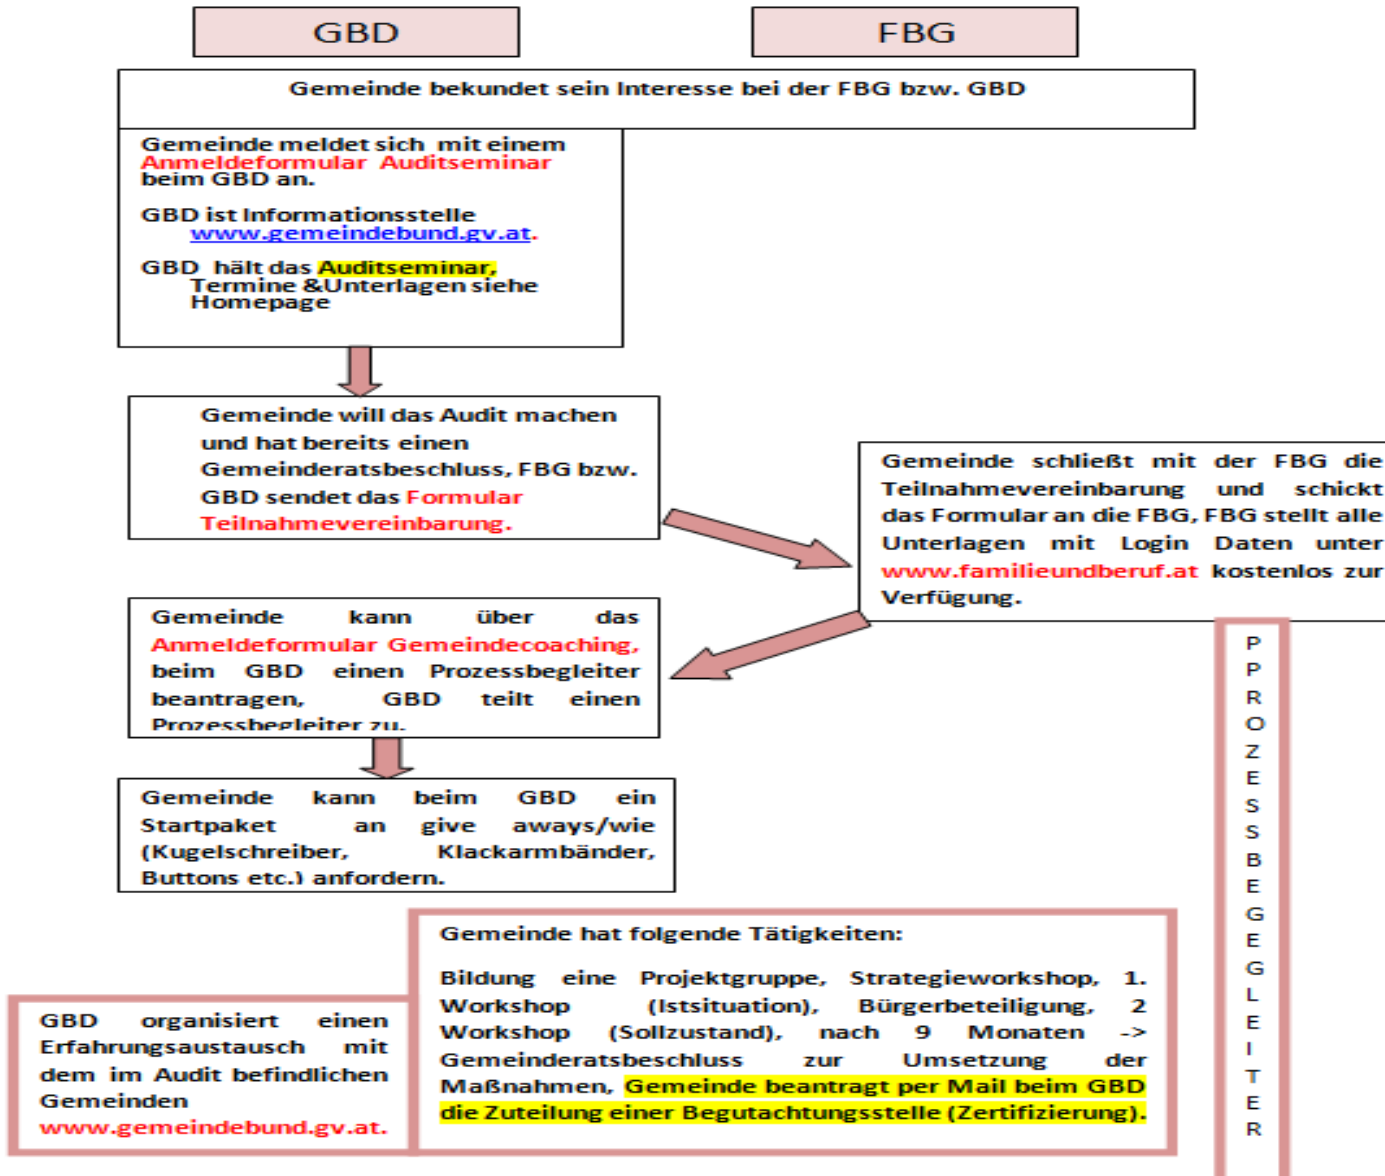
GBD

FBG

Gemeinde bekundet sein Interesse bei der FBG bzw. GBD

Gemeinde meldet sich mit einem Anmeldeformular Auditseminar beim GBD an.

GBD ist Informationsstelle www.gemeindebund.gv.at.

GBD hält das Auditseminar, Termine &Unterlagen siehe Homepage

Gemeinde will das Audit machen und hat bereits einen Gemeinderatsbeschluss, FBG bzw. GBD sendet das Formular Teilnahmevereinbarung.

Gemeinde schließt mit der FBG die Teilnahmevereinbarung und schickt das Formular an die FBG, FBG stellt alle Unterlagen mit Login Daten unter www.familieundberuf.at kostenlos zur Verfügung.

Gemeinde kann über das Anmeldeformular Gemeindecoaching, beim GBD einen Prozessbegleiter beantragen, GBD teilt einen Prozessbegleiter zu.

PPROZESSBEGEGLEITER

Gemeinde kann beim GBD ein Startpaket an give aways/wie (Kugelschreiber, Klackarmbänder, Buttons etc.) anfordern.

Gemeinde hat folgende Tätigkeiten:

Bildung eine Projektgruppe, Strategieworkshop, 1. Workshop (Istsituation), Bürgerbeteiligung, 2 Workshop (Sollzustand), nach 9 Monaten -> Gemeinderatsbeschluss zur Umsetzung der Maßnahmen, Gemeinde beantragt per Mail beim GBD die Zuteilung einer Begutachtungsstelle (Zertifizierung).

GBD organisiert einen Erfahrungsaustausch mit dem im Audit befindlichen Gemeinden www.gemeindebund.gv.at.